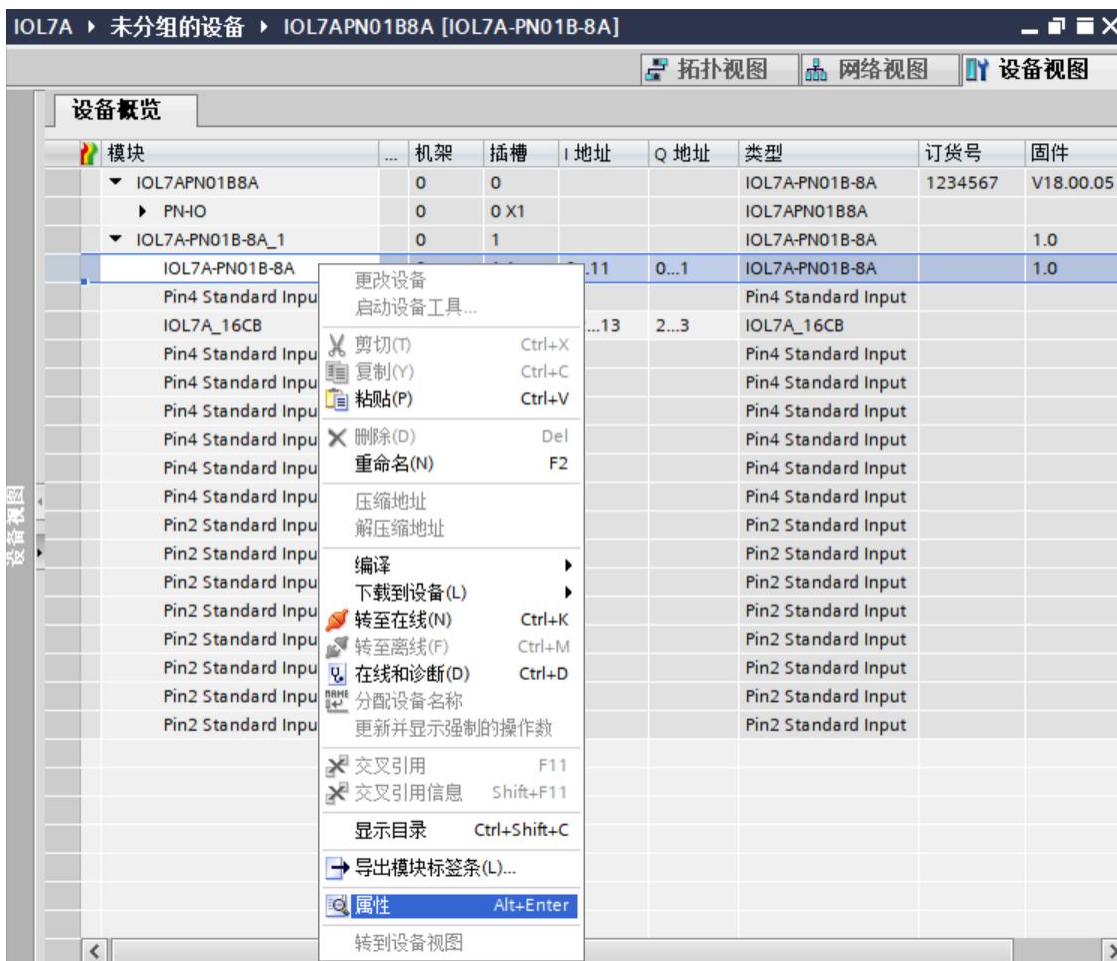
IOL7A ▸ 未分组的设备 ▸ IOL7APN01B8A [IOL7A-PN01B-8A]

拓扑视图 网络视图 设备视图

设备概览

| 模块 | ... | 机架 | 插槽 | I 地址 | Q 地址 | 类型 | 订货号 | 固件 |
|---|---|---|---|---|---|---|---|---|
| IOL7APN01B8A | | 0 | 0 | | | IOL7A-PN01B-8A | 1234567 | V18.00.05 |
| PN-IO | | 0 | 0 X1 | | | IOL7APN01B8A | | |
| IOL7A-PN01B-8A_1 | | 0 | 1 | | | IOL7A-PN01B-8A | | 1.0 |
| IOL7A-PN01B-8A | | | | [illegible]...11 | 0...1 | IOL7A-PN01B-8A | | 1.0 |
| Pin4 Standard Inpu | | | | | | Pin4 Standard Input | | |
| IOL7A_16CB | | | | ...13 | 2...3 | IOL7A_16CB | | |
| Pin4 Standard Inpu | | | | | | Pin4 Standard Input | | |
| Pin4 Standard Inpu | | | | | | Pin4 Standard Input | | |
| Pin4 Standard Inpu | | | | | | Pin4 Standard Input | | |
| Pin4 Standard Inpu | | | | | | Pin4 Standard Input | | |
| Pin4 Standard Inpu | | | | | | Pin4 Standard Input | | |
| Pin4 Standard Inpu | | | | | | Pin4 Standard Input | | |
| Pin2 Standard Inpu | | | | | | Pin2 Standard Input | | |
| Pin2 Standard Inpu | | | | | | Pin2 Standard Input | | |
| Pin2 Standard Inpu | | | | | | Pin2 Standard Input | | |
| Pin2 Standard Inpu | | | | | | Pin2 Standard Input | | |
| Pin2 Standard Inpu | | | | | | Pin2 Standard Input | | |
| Pin2 Standard Inpu | | | | | | Pin2 Standard Input | | |
| Pin2 Standard Inpu | | | | | | Pin2 Standard Input | | |
| Pin2 Standard Inpu | | | | | | Pin2 Standard Input | | |

更改设备
启动设备工具...
剪切(T) Ctrl+X
复制(Y) Ctrl+C
粘贴(P) Ctrl+V
删除(D) Del
重命名(N) F2
压缩地址
解压缩地址
编译
下载到设备(L)
转至在线(N) Ctrl+K
转至离线(F) Ctrl+M
在线和诊断(D) Ctrl+D
分配设备名称
更新并显示强制的操作数
交叉引用 F11
交叉引用信息 Shift+F11
显示目录 Ctrl+Shift+C
导出模块标签条(L)...
属性 Alt+Enter
转到设备视图

设备视图